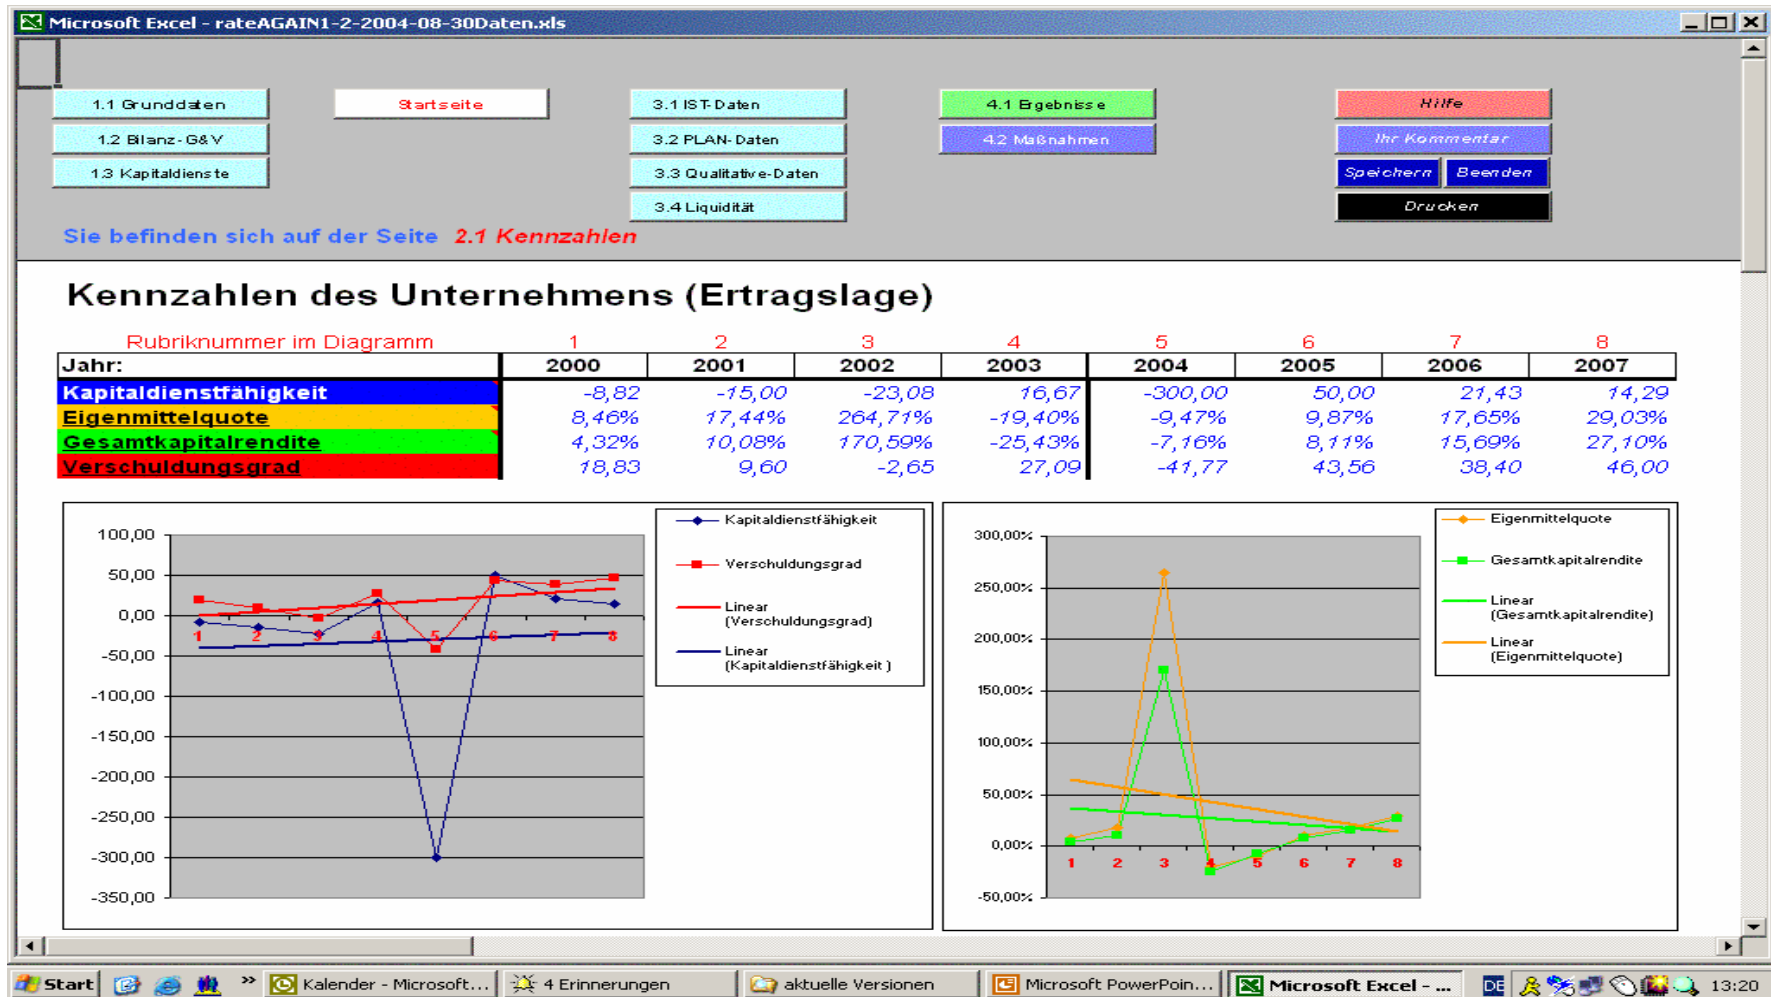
Microsoft Excel - rateAGAIN1-2-2004-08-30Daten.xls

1.1 Grunddaten
Startseite
3.1 IST-Daten
4.1 Ergebnisse
Hilfe
1.2 Bilanz-G&V
3.2 PLAN-Daten
4.2 Maßnahmen
Ihr Kommentar
1.3 Kapitaldienste
3.3 Qualitative-Daten
Speichern
Beenden
3.4 Liquidität
Drucken

Sie befinden sich auf der Seite 2.1 Kennzahlen

Kennzahlen des Unternehmens (Ertragslage)

| Rubriknummer im Diagramm | 1 | 2 | 3 | 4 | 5 | 6 | 7 | 8 |
|---|---|---|---|---|---|---|---|---|
| Jahr: | 2000 | 2001 | 2002 | 2003 | 2004 | 2005 | 2006 | 2007 |
| Kapitaldienstfähigkeit | -8,82 | -15,00 | -23,08 | 16,67 | -300,00 | 50,00 | 21,43 | 14,29 |
| Eigenmittelquote | 8,46% | 17,44% | 264,71% | -19,40% | -9,47% | 9,87% | 17,65% | 29,03% |
| Gesamtkapitalrendite | 4,32% | 10,08% | 170,59% | -25,43% | -7,16% | 8,11% | 15,69% | 27,10% |
| Verschuldungsgrad | 18,83 | 9,60 | -2,65 | 27,09 | -41,77 | 43,56 | 38,40 | 46,00 |

100,00
50,00
0,00
-50,00
-100,00
-150,00
-200,00
-250,00
-300,00
-350,00
1 2 3 4 5 6 7 8
Kapitaldienstfähigkeit
Verschuldungsgrad
Linear (Verschuldungsgrad)
Linear (Kapitaldienstfähigkeit )

300,00%
250,00%
200,00%
150,00%
100,00%
50,00%
0,00%
-50,00%
1 2 3 4 5 6 7 8
Eigenmittelquote
Gesamtkapitalrendite
Linear (Gesamtkapitalrendite)
Linear (Eigenmittelquote)

Start
Kalender - Microsoft...
4 Erinnerungen
aktuelle Versionen
Microsoft PowerPoin...
Microsoft Excel - ...
DE
13:20